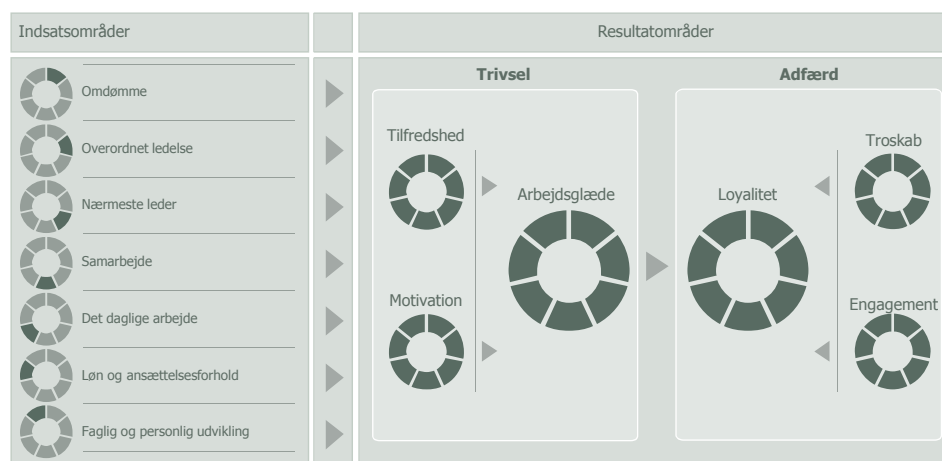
Indsatsområder

Resultatområder

Omdømme

Overordnet ledelse

Nærmeste leder

Samarbejde

Det daglige arbejde

Løn og ansættelsesforhold

Faglig og personlig udvikling

Trivsel

Tilfredshed

Motivation

Arbejdsglæde

Adfærd

Loyalitet

Troskab

Engagement